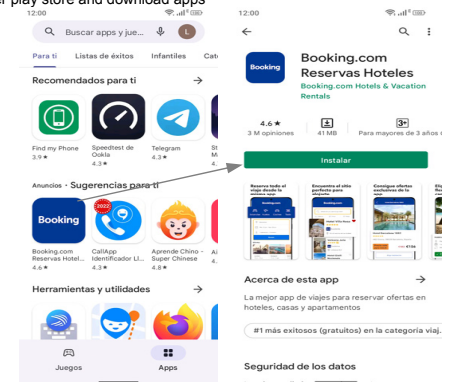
r play store and download apps

12:00

Buscar apps y jue...

L

Para ti Listas de éxitos Infantiles Cat

Recomendados para ti

Find my Phone
3.9 ★

Speedtest de Ookla
4.3 ★

Telegram
4.3 ★

Anuncios · Sugerencias para ti

Booking

Booking.com Reservas Hotel...
4.6 ★

2022

CallApp Identificador Ll...
4.3 ★

Aprende Chino - Super Chinese
4.8 ★

Herramientas y utilidades

Juegos

Apps

12:00

Booking

Booking.com Reservas Hoteles

Booking.com Hotels & Vacation Rentals

4.6 ★
3 M opiniones

41 MB

3+
Para mayores de 3 años

Instalar

Acerca de esta app

La mejor app de viajes para reservar ofertas en hoteles, casas y apartamentos

#1 más exitosos (gratuitos) en la categoría viaj...

Seguridad de los datos